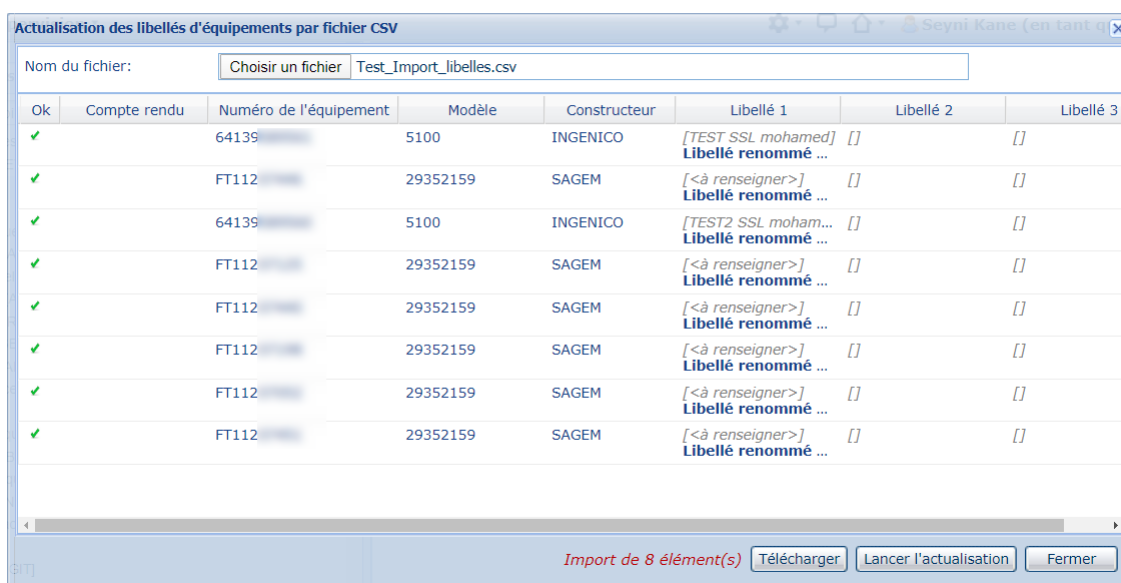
Actualisation des libellés d'équipements par fichier CSV

Seyni Kane (en tant q

Nom du fichier: Choisir un fichier Test_Import_libelles.csv

| Ok | Compte rendu | Numéro de l'équipement | Modèle | Constructeur | Libellé 1 | Libellé 2 | Libellé 3 |
|---|---|---|---|---|---|---|---|
| ✔ | | 64139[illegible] | 5100 | INGENICO | [TEST SSL mohamed] Libellé renommé ... | [] | [] |
| ✔ | | FT112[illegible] | 29352159 | SAGEM | [<à renseigner>] Libellé renommé ... | [] | [] |
| ✔ | | 64139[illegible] | 5100 | INGENICO | [TEST2 SSL moham... Libellé renommé ... | [] | [] |
| ✔ | | FT112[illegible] | 29352159 | SAGEM | [<à renseigner>] Libellé renommé ... | [] | [] |
| ✔ | | FT112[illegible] | 29352159 | SAGEM | [<à renseigner>] Libellé renommé ... | [] | [] |
| ✔ | | FT112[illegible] | 29352159 | SAGEM | [<à renseigner>] Libellé renommé ... | [] | [] |
| ✔ | | FT112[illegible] | 29352159 | SAGEM | [<à renseigner>] Libellé renommé ... | [] | [] |
| ✔ | | FT112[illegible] | 29352159 | SAGEM | [<à renseigner>] Libellé renommé ... | [] | [] |

Import de 8 élément(s) Télécharger Lancer l'actualisation Fermer